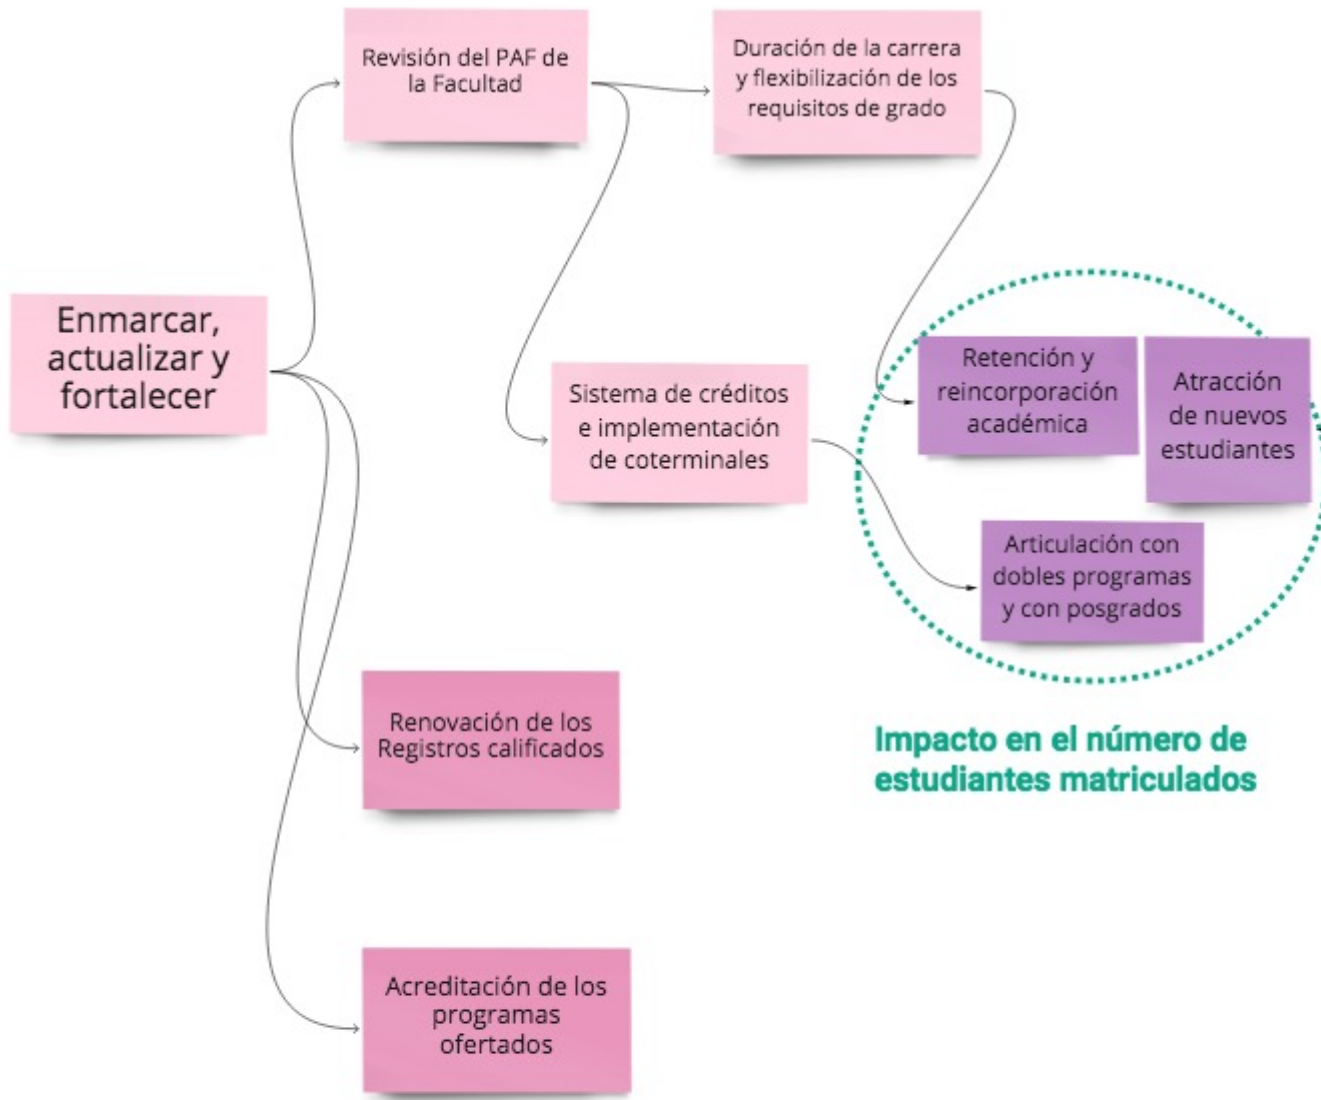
Enmarcar, actualizar y fortalecer

Revisión del PAF de la Facultad

Duración de la carrera y flexibilización de los requisitos de grado

Sistema de créditos e implementación de coterminales

Retención y reincorporación académica

Atracción de nuevos estudiantes

Articulación con dobles programas y con posgrados

Impacto en el número de estudiantes matriculados

Renovación de los Registros calificados

Acreditación de los programas ofertados